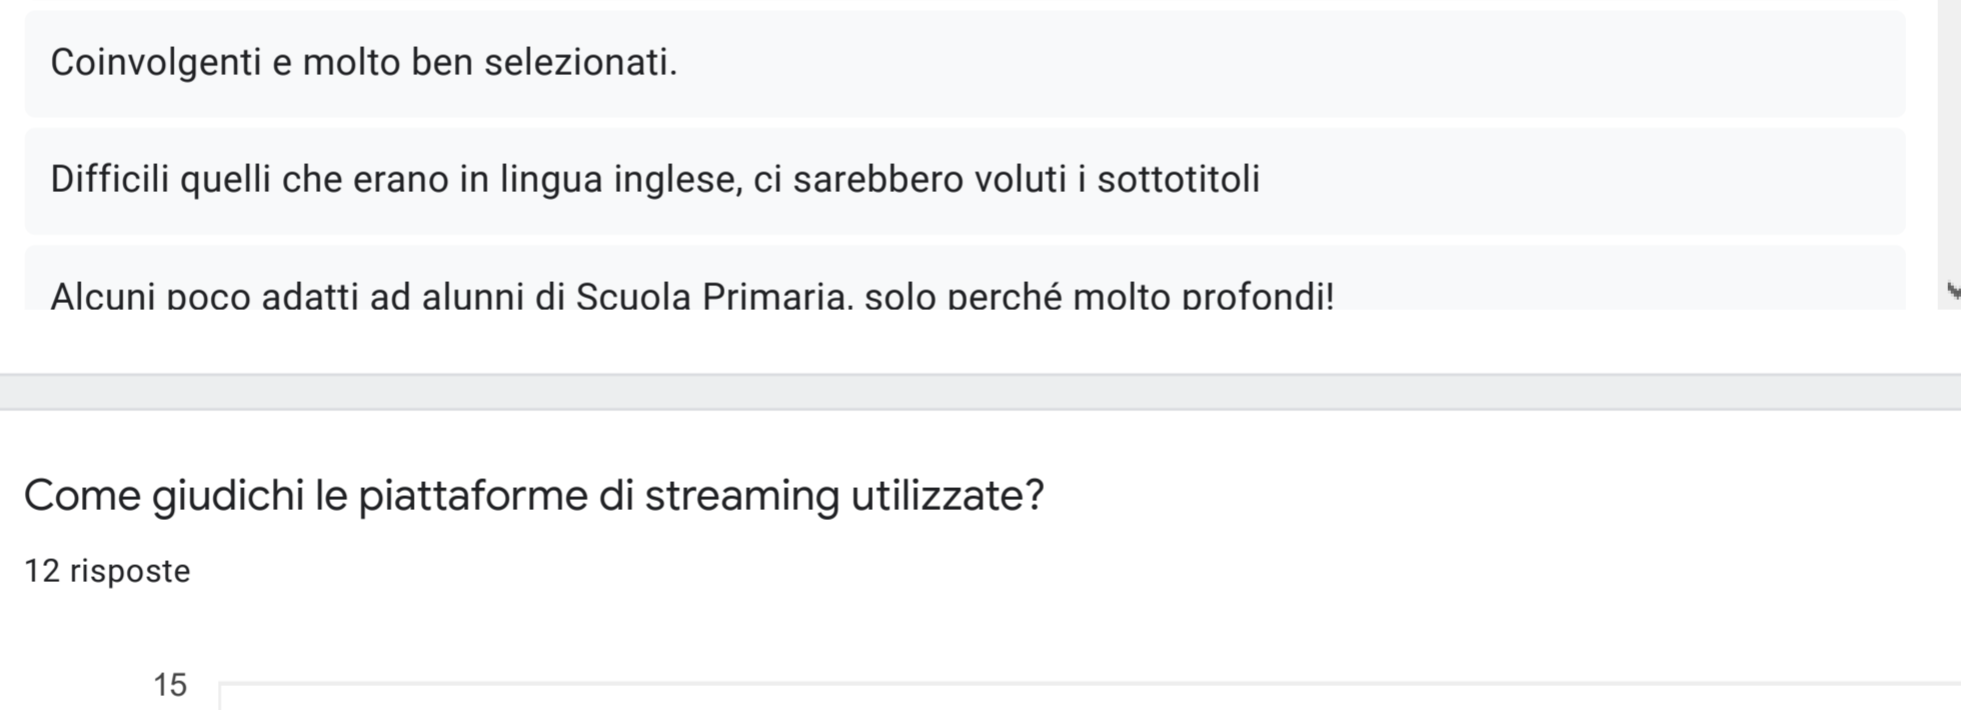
Coinvolgenti e molto ben selezionati.

Difficili quelli che erano in lingua inglese, ci sarebbero voluti i sottotitoli

Alcuni poco adatti ad alunni di Scuola Primaria, solo perché molto profondi!

Come giudichi le piattaforme di streaming utilizzate?

12 risposte

15